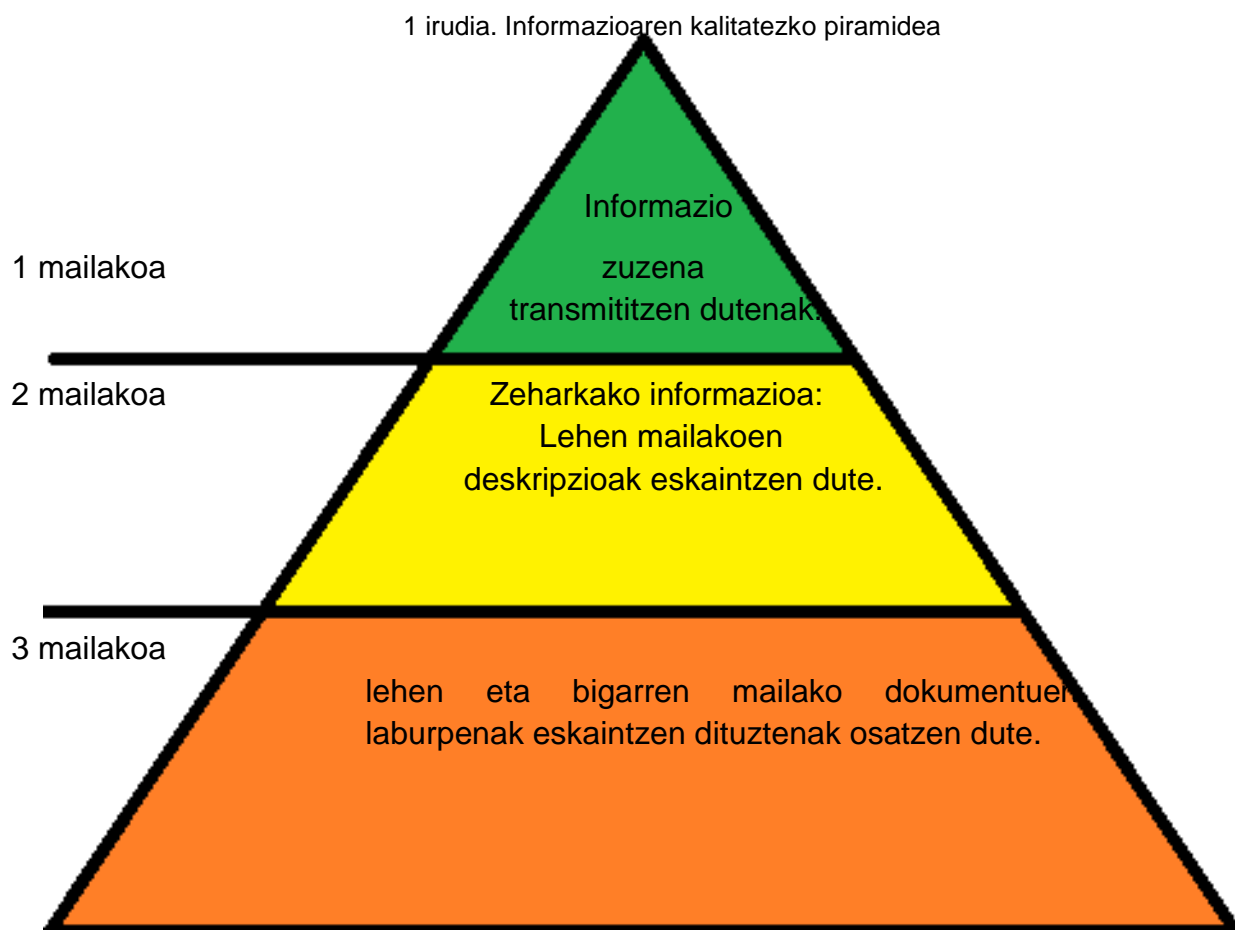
1 irudia. Informazioaren kalitatezko piramidea

1 mailakoa

Informazio zuzena transmititzen dutenak.

2 mailakoa

Zeharkako informazioa: Lehen mailakoen deskripzioak eskaintzen dute.

3 mailakoa

lehen eta bigarren mailako dokumentuen laburpenak eskaintzen dituztenak osatzen dute.